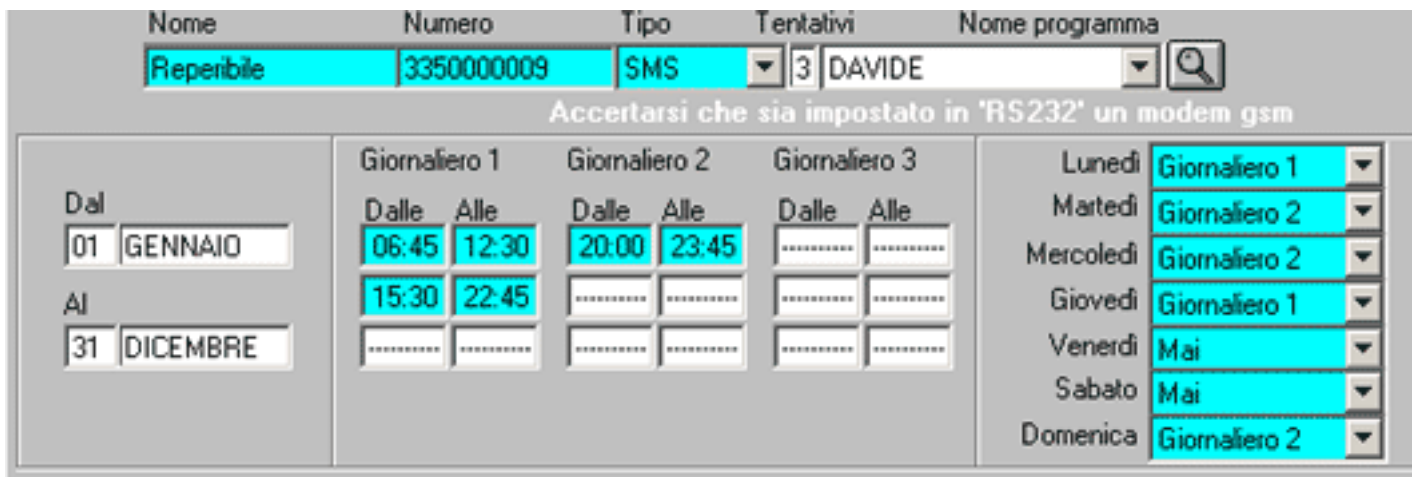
Nome Numero Tipo Tentativi Nome programma

Reperibile 3350000009 SMS 3 DAVIDE

Accertarsi che sia impostato in 'RS232' un modem gsm

Dal
01 GENNAIO

Al
31 DICEMBRE

Giornaliero 1
Dalle Alle
06:45 12:30
15:30 22:45

Giornaliero 2
Dalle Alle
20:00 23:45

Giornaliero 3
Dalle Alle

Lunedì Giornaliero 1
Martedì Giornaliero 2
Mercoledì Giornaliero 2
Giovedì Giornaliero 1
Venerdì Mai
Sabato Mai
Domenica Giornaliero 2